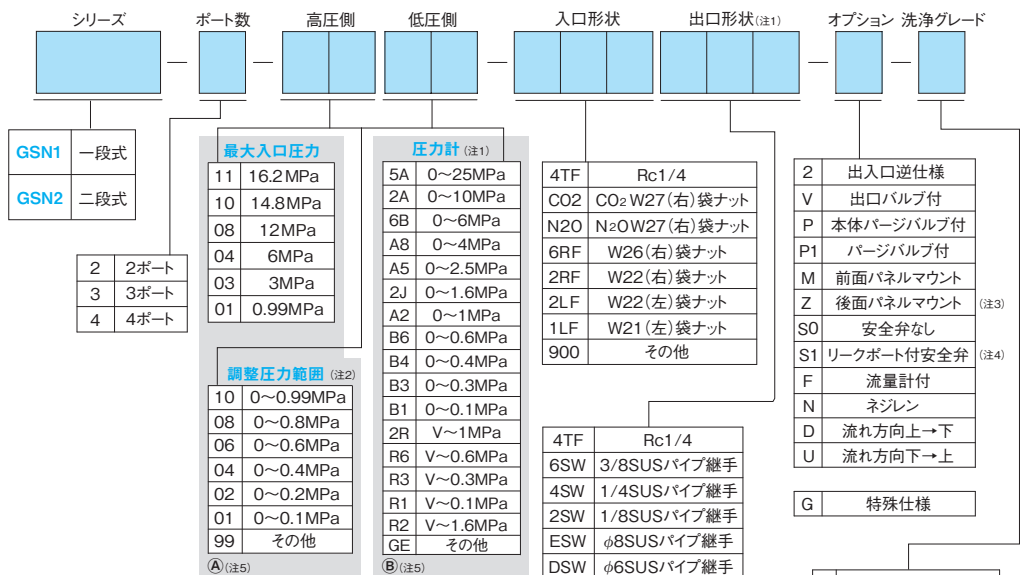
シリーズ　ポート数　高圧側　低圧側　入口形状　出口形状(注1)　オプション　洗浄グレード

| GSN1 | 一段式 |
|---|---|
| GSN2 | 二段式 |

| 2 | 2ポート |
|---|---|
| 3 | 3ポート |
| 4 | 4ポート |

最大入口圧力

| 11 | 16.2MPa |
|---|---|
| 10 | 14.8MPa |
| 08 | 12MPa |
| 04 | 6MPa |
| 03 | 3MPa |
| 01 | 0.99MPa |

調整圧力範囲 (注2)

| 10 | 0～0.99MPa |
|---|---|
| 08 | 0～0.8MPa |
| 06 | 0～0.6MPa |
| 04 | 0～0.4MPa |
| 02 | 0～0.2MPa |
| 01 | 0～0.1MPa |
| 99 | その他 |

Ⓐ(注5)

圧力計 (注1)

| 5A | 0～25MPa |
|---|---|
| 2A | 0～10MPa |
| 6B | 0～6MPa |
| A8 | 0～4MPa |
| A5 | 0～2.5MPa |
| 2J | 0～1.6MPa |
| A2 | 0～1MPa |
| B6 | 0～0.6MPa |
| B4 | 0～0.4MPa |
| B3 | 0～0.3MPa |
| B1 | 0～0.1MPa |
| 2R | V～1MPa |
| R6 | V～0.6MPa |
| R3 | V～0.3MPa |
| R1 | V～0.1MPa |
| R2 | V～1.6MPa |
| GE | その他 |

Ⓑ(注5)

| 4TF | Rc1/4 |
|---|---|
| CO2 | $CO_2$ W27(右)袋ナット |
| N2O | $N_2O$ W27(右)袋ナット |
| 6RF | W26(右)袋ナット |
| 2RF | W22(右)袋ナット |
| 2LF | W22(左)袋ナット |
| 1LF | W21(左)袋ナット |
| 900 | その他 |

| 4TF | Rc1/4 |
|---|---|
| 6SW | 3/8SUSパイプ継手 |
| 4SW | 1/4SUSパイプ継手 |
| 2SW | 1/8SUSパイプ継手 |
| ESW | $\phi$8SUSパイプ継手 |
| DSW | $\phi$6SUSパイプ継手 |

| 2 | 出入口逆仕様 |
|---|---|
| V | 出口バルブ付 |
| P | 本体パージバルブ付 |
| P1 | パージバルブ付 |
| M | 前面パネルマウント |
| Z | 後面パネルマウント (注3) |
| S0 | 安全弁なし |
| S1 | リークポート付安全弁 (注4) |
| F | 流量計付 |
| N | ネジレン |
| D | 流れ方向上→下 |
| U | 流れ方向下→上 |

| G | 特殊仕様 |
|---|---|